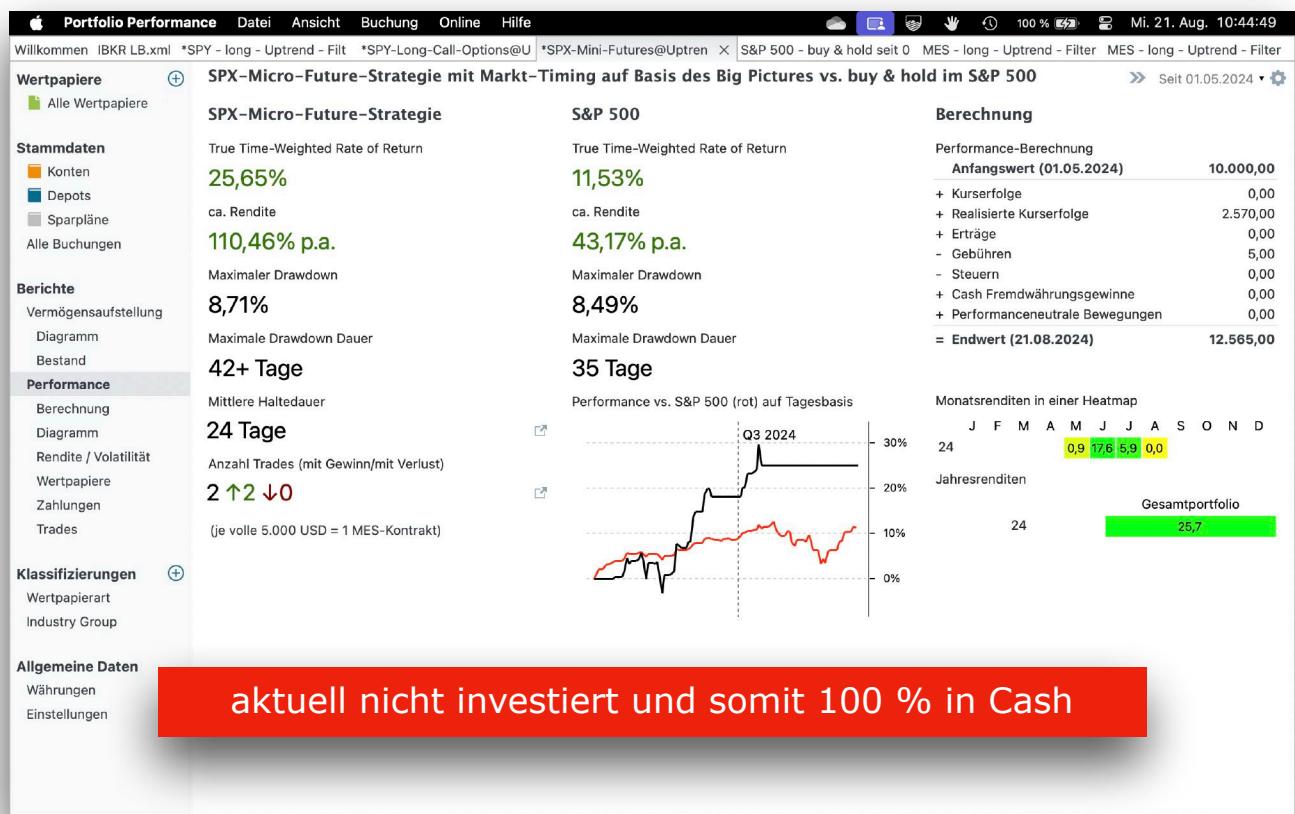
Portfolio Performance Datei Ansicht Buchung Online Hilfe 100 % Mi. 21. Aug. 10:44:49

Willkommen IBKR LB.xml *SPY - long - Uptrend - Filt *SPY-Long-Call-Options@U *SPX-Mini-Futures@Uptren S&P 500 - buy & hold seit 0 MES - long - Uptrend - Filter MES - long - Uptrend - Filter

Wertpapiere
Alle Wertpapiere

Stammdaten
Konten
Depots
Sparpläne
Alle Buchungen

Berichte
Vermögensaufstellung
Diagramm
Bestand
Performance
Berechnung
Diagramm
Rendite / Volatilität
Wertpapiere
Zahlungen
Trades

Klassifizierungen
Wertpapierart
Industry Group

Allgemeine Daten
Währungen
Einstellungen

SPX-Micro-Future-Strategie mit Markt-Timing auf Basis des Big Pictures vs. buy & hold im S&P 500

Seit 01.05.2024

SPX-Micro-Future-Strategie

True Time-Weighted Rate of Return
25,65%
ca. Rendite
110,46% p.a.
Maximaler Drawdown
8,71%
Maximale Drawdown Dauer
42+ Tage
Mittlere Haltedauer
24 Tage
Anzahl Trades (mit Gewinn/mit Verlust)
2 ↑2 ↓0
(je volle 5.000 USD = 1 MES-Kontrakt)

S&P 500

True Time-Weighted Rate of Return
11,53%
ca. Rendite
43,17% p.a.
Maximaler Drawdown
8,49%
Maximale Drawdown Dauer
35 Tage
Performance vs. S&P 500 (rot) auf Tagesbasis

Q3 2024
30%
20%
10%
0%

Berechnung

Performance-Berechnung
| | | |
|---|---|---|
| | Anfangswert (01.05.2024) | 10.000,00 |
| + | Kurserfolge | 0,00 |
| + | Realisierte Kurserfolge | 2.570,00 |
| + | Erträge | 0,00 |
| - | Gebühren | 5,00 |
| - | Steuern | 0,00 |
| + | Cash Fremdwährungsgewinne | 0,00 |
| + | Performanceneutrale Bewegungen | 0,00 |
| = | Endwert (21.08.2024) | 12.565,00 |

Monatsrenditen in einer Heatmap
| | J | F | M | A | M | J | J | A | S | O | N | D |
|---|---|---|---|---|---|---|---|---|---|---|---|---|
| 24 | | | | | 0,9 | 17,6 | 5,9 | 0,0 | | | | |

Jahresrenditen
| | Gesamtportfolio |
|---|---|
| 24 | 25,7 |

aktuell nicht investiert und somit 100 % in Cash